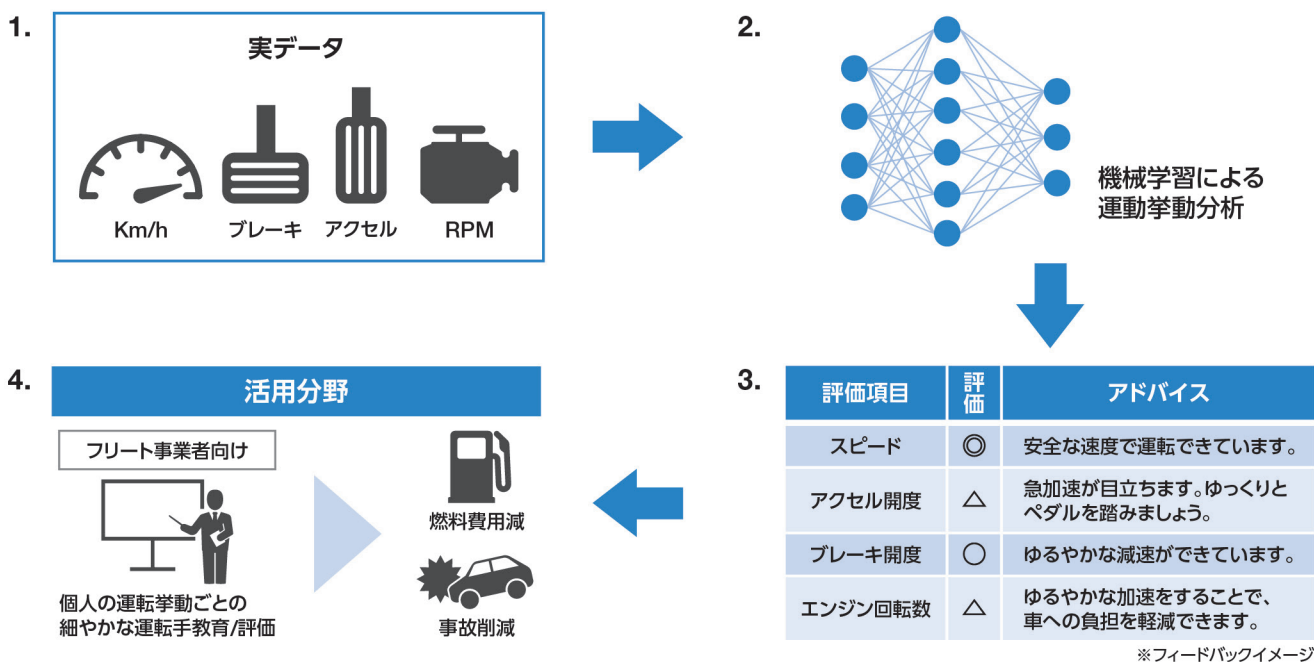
1.

実データ

Km/h ブレーキ アクセル RPM

2.

機械学習による運動挙動分析

4.

活用分野

フリート事業者向け

個人の運転挙動ごとの細やかな運転手教育/評価

燃料費用減

事故削減

3.

| 評価項目 | 評価 | アドバイス |
|---|---|---|
| スピード | ◎ | 安全な速度で運転できています。 |
| アクセル開度 | △ | 急加速が目立ちます。ゆっくりとペダルを踏みましょう。 |
| ブレーキ開度 | ○ | ゆるやかな減速ができています。 |
| エンジン回転数 | △ | ゆるやかな加速をすることで、車への負担を軽減できます。 |

※フィードバックイメージ